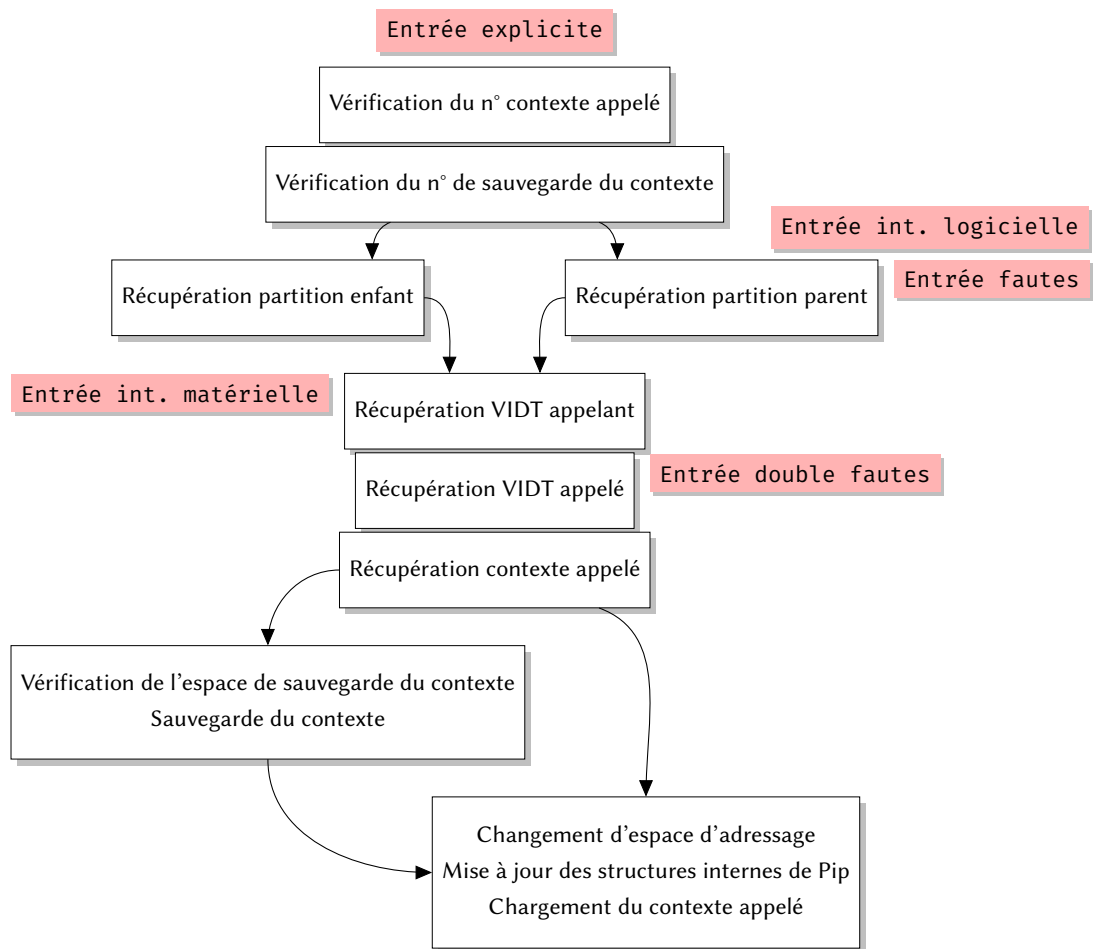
Entrée explicite

Vérification du n° contexte appelé

Vérification du n° de sauvegarde du contexte

Entrée int. logicielle

Entrée fautes

Récupération partition enfant

Récupération partition parent

Entrée int. matérielle

Récupération VIDT appelant

Récupération VIDT appelé

Entrée double fautes

Récupération contexte appelé

Vérification de l'espace de sauvegarde du contexte
Sauvegarde du contexte

Changement d'espace d'adressage
Mise à jour des structures internes de Pip
Chargement du contexte appelé